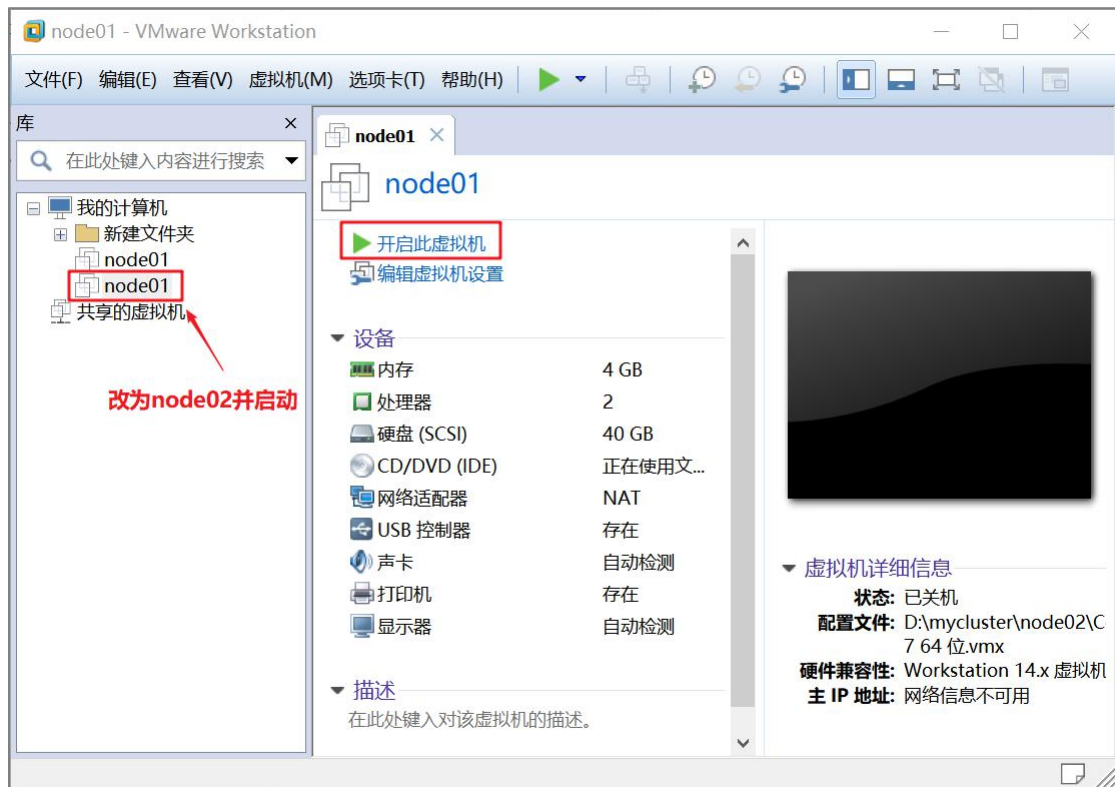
node01 - VMware Workstation

文件(F) 编辑(E) 查看(V) 虚拟机(M) 选项卡(T) 帮助(H)

库

在此处键入内容进行搜索

我的计算机
新建文件夹
node01
node01
共享的虚拟机

改为node02并启动

node01

node01

开启此虚拟机
编辑虚拟机设置

设备

| | |
|---|---|
| 内存 | 4 GB |
| 处理器 | 2 |
| 硬盘 (SCSI) | 40 GB |
| CD/DVD (IDE) | 正在使用文... |
| 网络适配器 | NAT |
| USB 控制器 | 存在 |
| 声卡 | 自动检测 |
| 打印机 | 存在 |
| 显示器 | 自动检测 |

描述
在此处键入对该虚拟机的描述。

虚拟机详细信息
状态: 已关机
配置文件: D:\mycluster\node02\C7 64 位.vmx
硬件兼容性: Workstation 14.x 虚拟机
主 IP 地址: 网络信息不可用